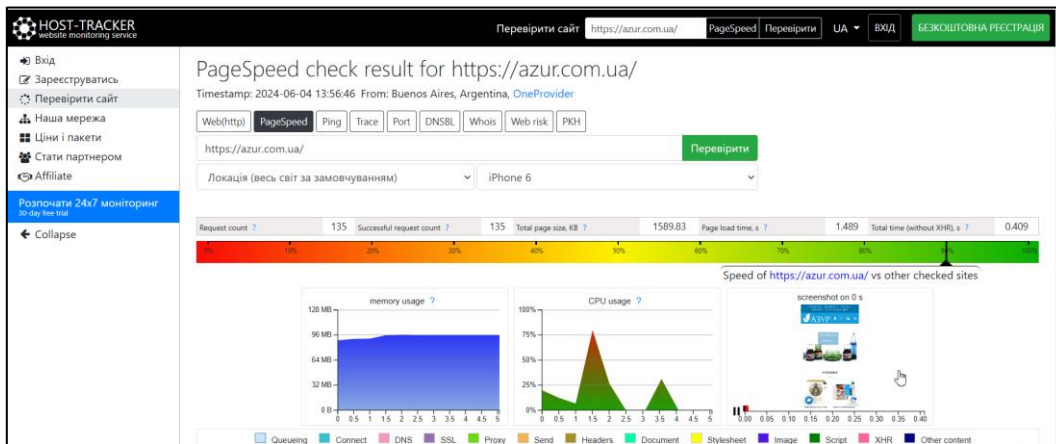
HOST-TRACKER
website monitoring service

Перевірити сайт https://azur.com.ua/ PageSpeed Перевірити UA ВХІД БЕЗКОШТОВНА РЕЄСТРАЦІЯ

Вхід
Зареєструватись
Перевірити сайт
Наша мережа
Ціни і пакети
Стати партнером
Affiliate
Розпочати 24x7 моніторинг
30-day free trial
Collapse

PageSpeed check result for https://azur.com.ua/

Timestamp: 2024-06-04 13:56:46 From: Buenos Aires, Argentina, OneProvider

Web(http) PageSpeed Ping Trace Port DNSBL Whois Web risk PKH

https://azur.com.ua/ Перевірити

Локація (весь світ за замовчуванням) iPhone 6

| Request count ? | 135 | Successful request count ? | 135 | Total page size, KB ? | 1589.83 | Page load time, s ? | 1.489 | Total time (without XHR), s ? | 0.409 |
|---|---|---|---|---|---|---|---|---|---|

0% 10% 20% 30% 40% 50% 60% 70% 80% 90% 100%

Speed of https://azur.com.ua/ vs other checked sites

memory usage ?
128 MB
96 MB
64 MB
32 MB
0 B
0 0.5 1 1.5 2 2.5 3 3.5 4 4.5 5

CPU usage ?
100%
75%
50%
25%
0%
0 0.5 1 1.5 2 2.5 3 3.5 4 4.5 5

screenshot on 0 s
АЗУР

0.00 0.05 0.10 0.15 0.20 0.25 0.30 0.35 0.40

Queueing Connect DNS SSL Proxy Send Headers Document Stylesheet Image Script XHR Other content